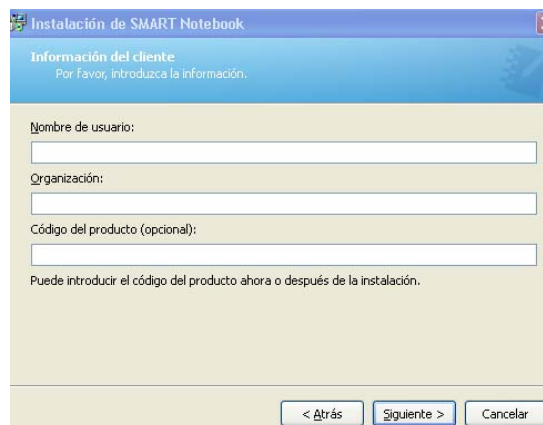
Instalación de SMART Notebook

Información del cliente
Por favor, introduzca la información.

Nombre de usuario:

Organización:

Código del producto (opcional):

Puede introducir el código del producto ahora o después de la instalación.

< Atrás | Siguiente > | Cancelar